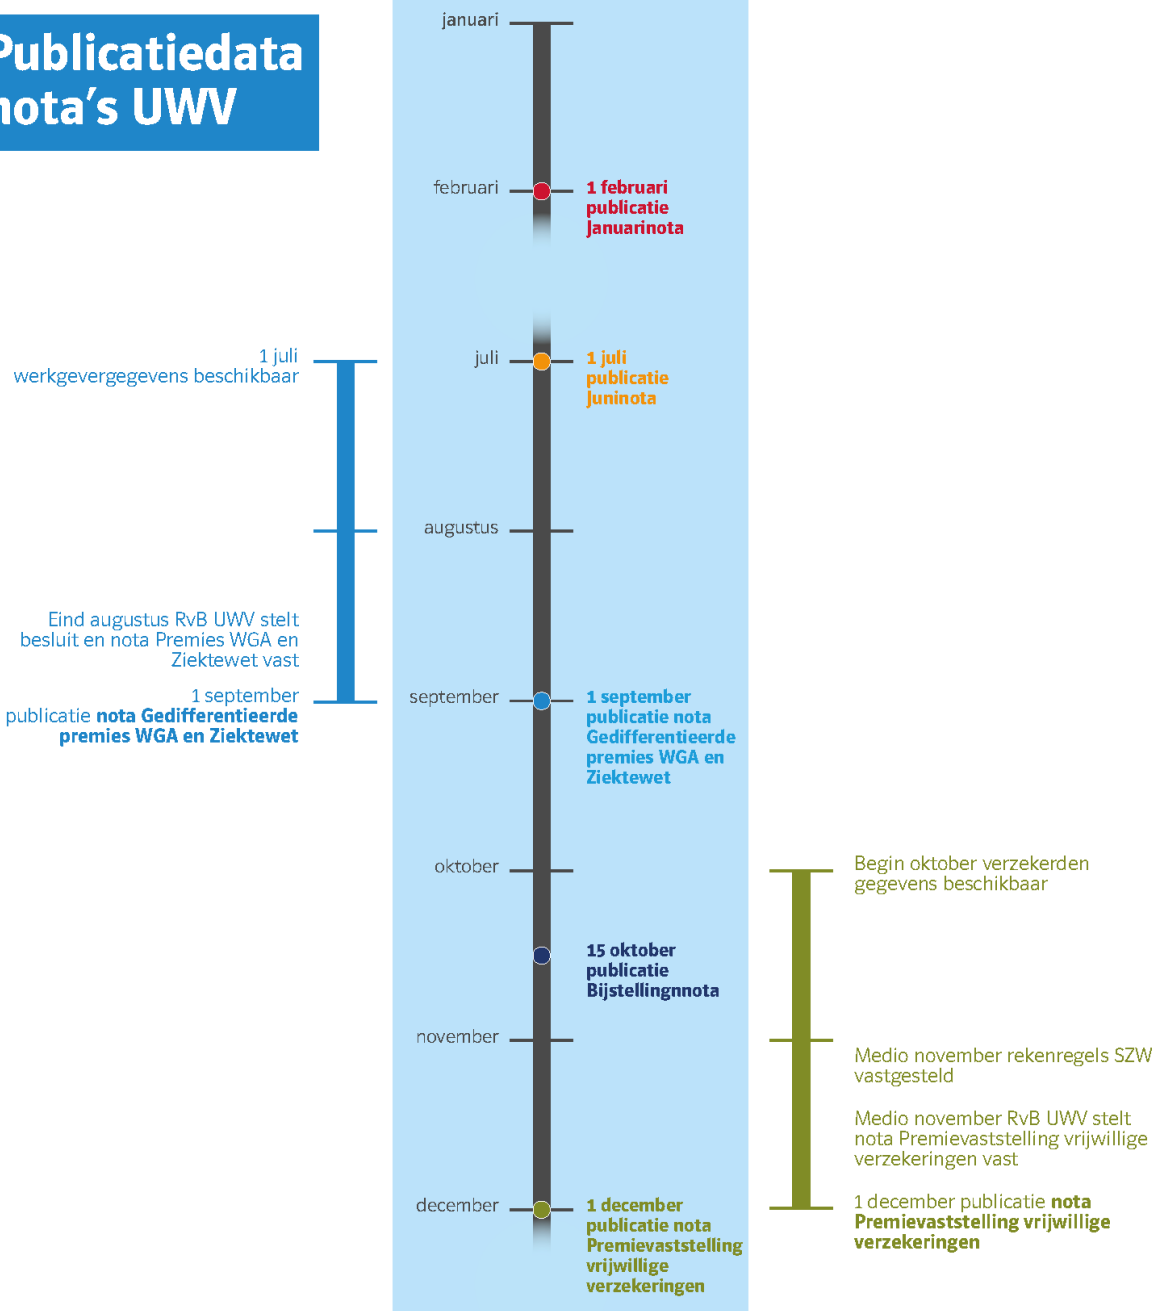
Publicatiedata nota's UWV

januari

februari

1 februari publicatie Januarinota

1 juli werkgevergegevens beschikbaar

juli

1 juli publicatie Juninota

augustus

Eind augustus RvB UWV stelt besluit en nota Premies WGA en Ziektewet vast

1 september publicatie **nota Gedifferentieerde premies WGA en Ziektewet**

september

1 september publicatie nota Gedifferentieerde premies WGA en Ziektewet

oktober

Begin oktober verzekerden gegevens beschikbaar

15 oktober publicatie Bijstellingnnota

november

Medio november rekenregels SZW vastgesteld

Medio november RvB UWV stelt nota Premievaststelling vrijwillige verzekeringen vast

december

1 december publicatie nota Premievaststelling vrijwillige verzekeringen

1 december publicatie **nota Premievaststelling vrijwillige verzekeringen**